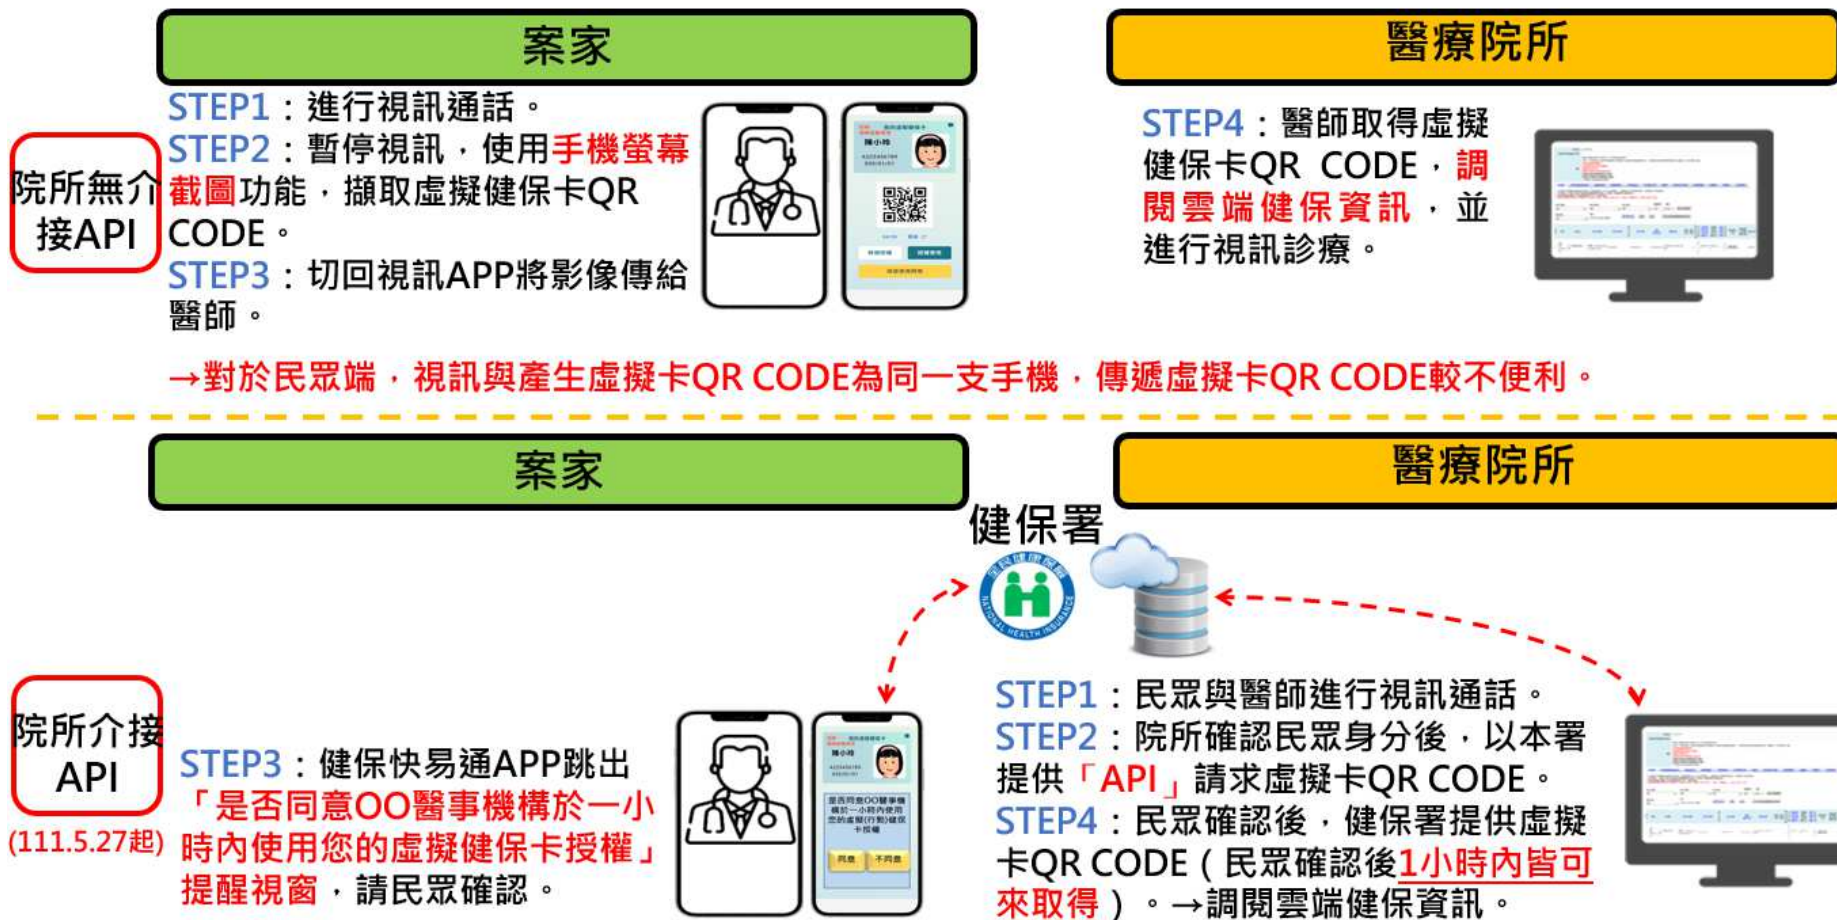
案家

醫療院所

院所無介接API

STEP1：進行視訊通話。
STEP2：暫停視訊，使用手機螢幕截圖功能，擷取虛擬健保卡QR CODE。
STEP3：切回視訊APP將影像傳給醫師。

STEP4：醫師取得虛擬健保卡QR CODE，調閱雲端健保資訊，並進行視訊診療。

→對於民眾端，視訊與產生虛擬卡QR CODE為同一支手機，傳遞虛擬卡QR CODE較不便利。

案家

醫療院所

健保署

院所介接API
(111.5.27起)

STEP3：健保快易通APP跳出「是否同意OO醫事機構於一小時內使用您的虛擬健保卡授權」提醒視窗，請民眾確認。

同意 不同意

STEP1：民眾與醫師進行視訊通話。
STEP2：院所確認民眾身分後，以本署提供「API」請求虛擬卡QR CODE。
STEP4：民眾確認後，健保署提供虛擬卡QR CODE（民眾確認後1小時內皆可來取得）。→調閱雲端健保資訊。